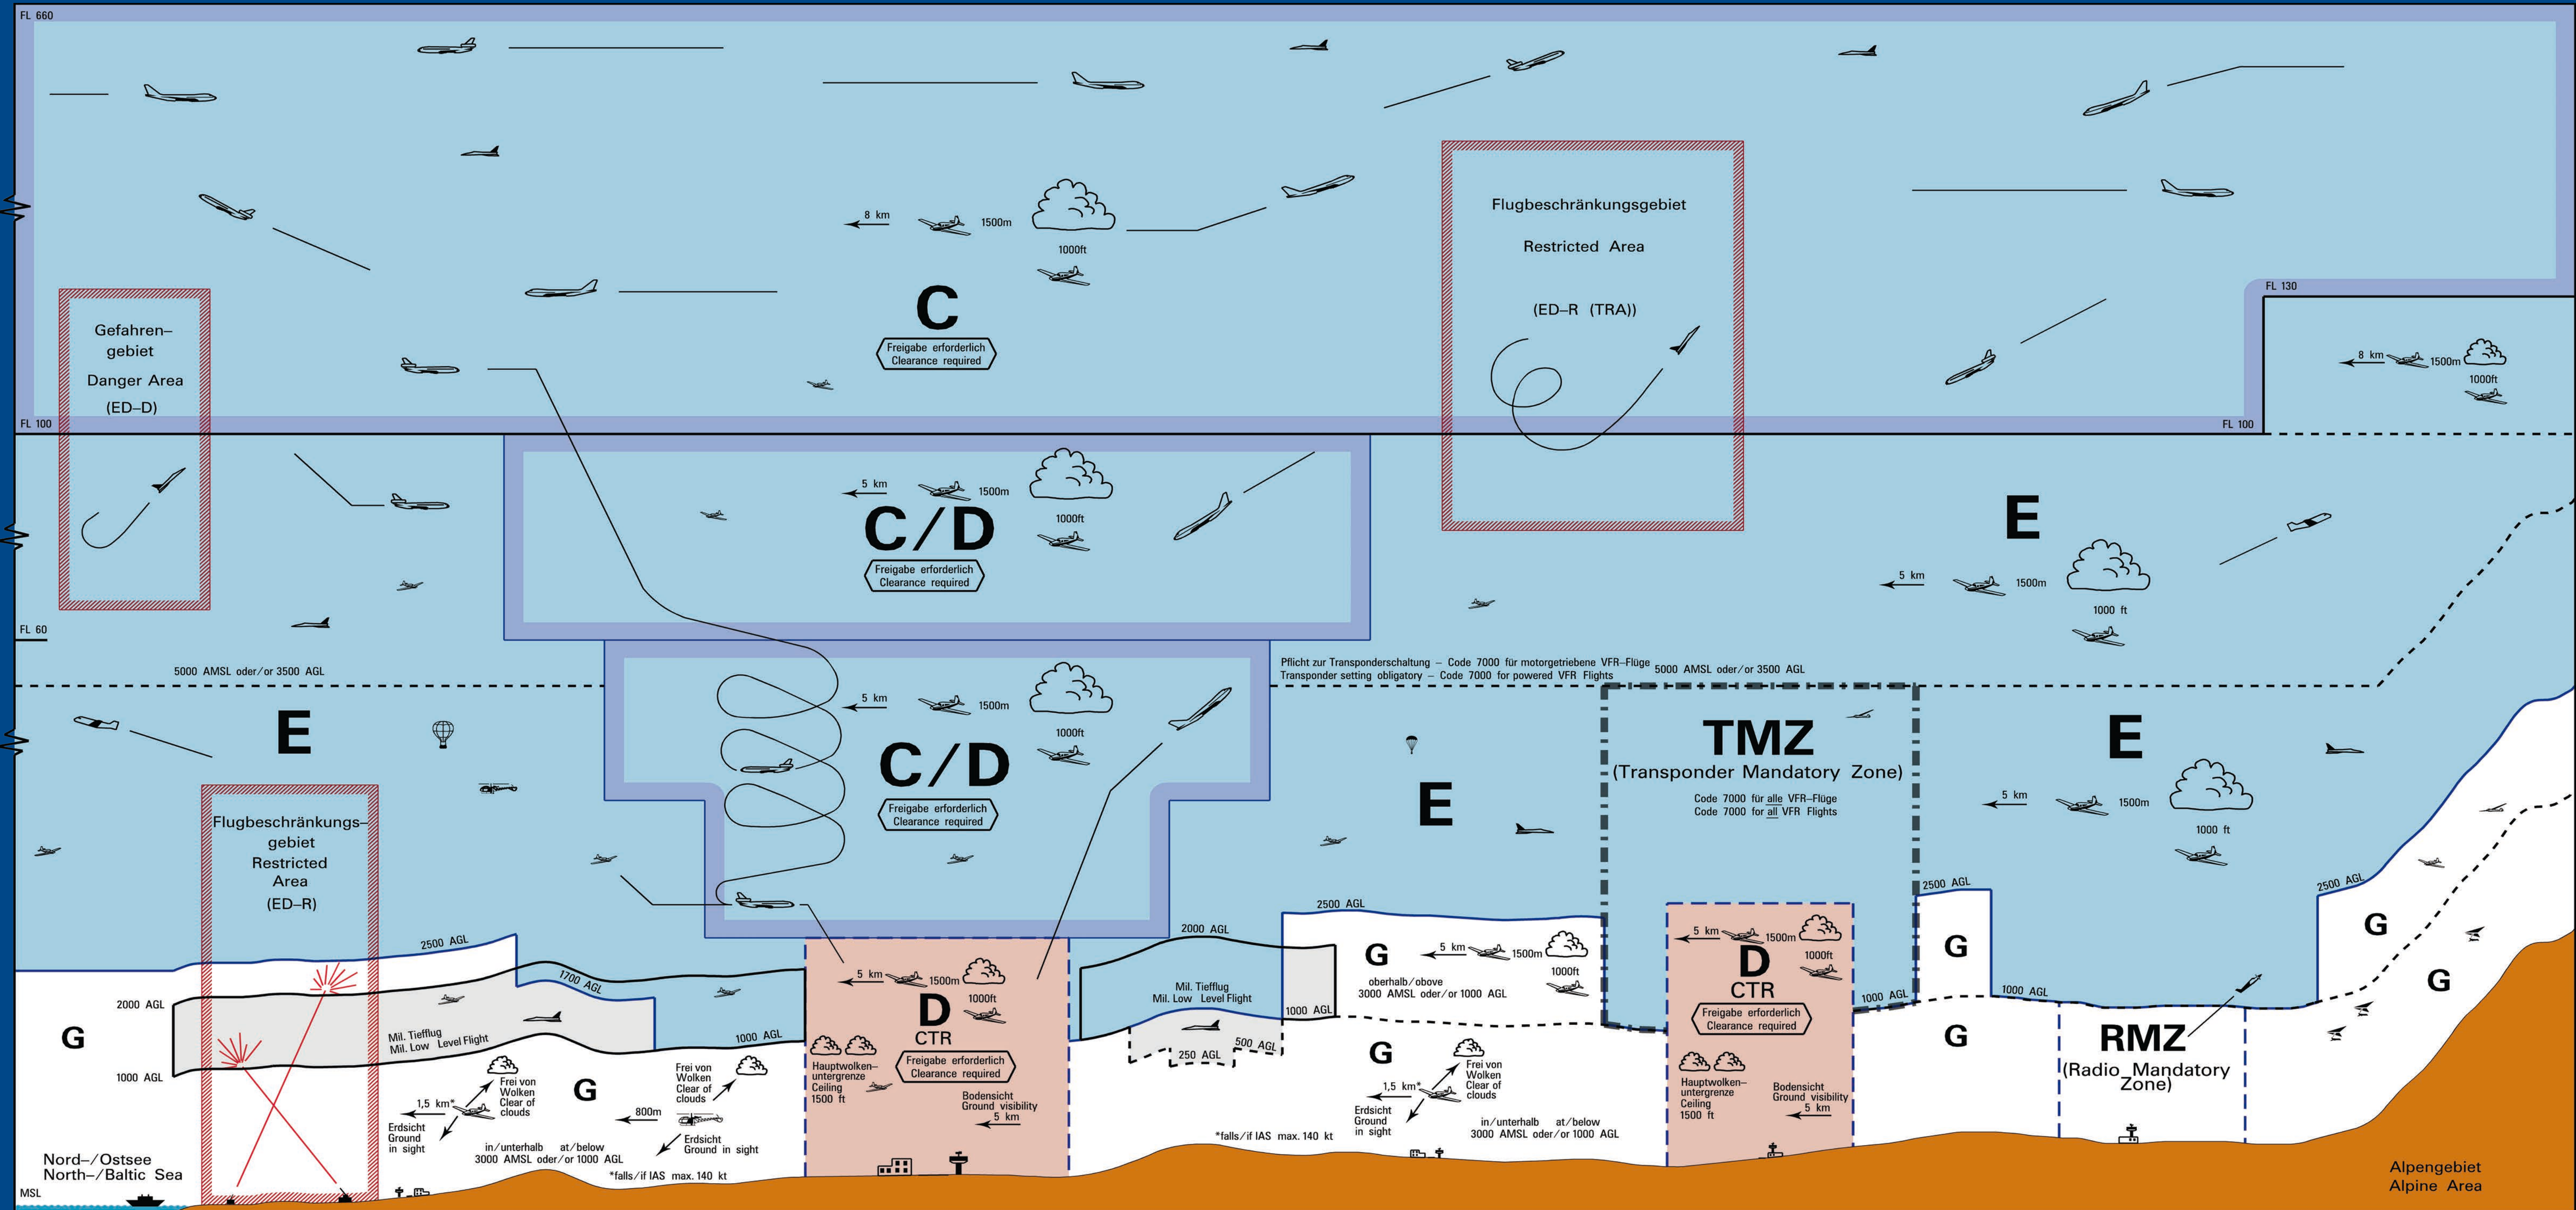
FL 660

Flugbeschränkungsgebiet
Restricted Area
(ED–R (TRA))

8 km
1500m
1000ft

C
Freigabe erforderlich
Clearance required

Gefahren–
gebiet
Danger Area
(ED–D)

FL 130

8 km
1500m
1000ft

FL 100

FL 100

5 km
1500m
1000ft

C/D
Freigabe erforderlich
Clearance required

E

5 km
1500m
1000 ft

FL 60

5000 AMSL oder/or 3500 AGL

Pflicht zur Transponderschaltung – Code 7000 für motorgetriebene VFR–Flüge
Transponder setting obligatory – Code 7000 for powered VFR Flights

5000 AMSL oder/or 3500 AGL

5 km
1500m
1000ft

C/D
Freigabe erforderlich
Clearance required

E

E

TMZ
(Transponder Mandatory Zone)
Code 7000 für alle VFR–Flüge
Code 7000 for all VFR Flights

E

5 km
1500m
1000 ft

Flugbeschränkungs–
gebiet
Restricted
Area
(ED–R)

2500 AGL

2000 AGL

1700 AGL

G

1000 AGL

Mil. Tiefflug
Mil. Low Level Flight

1000 AGL

1,5 km*
Frei von Wolken
Clear of clouds
Erdsicht
Ground
in sight

G

Frei von
Wolken
Clear of
clouds

800m

Erdsicht
Ground in sight

in/unterhalb at/below
3000 AMSL oder/or 1000 AGL

*falls/if IAS max. 140 kt

5 km
1500m
1000ft

D
CTR
Freigabe erforderlich
Clearance required

Hauptwolken–
untergrenze
Ceiling
1500 ft

Bodensicht
Ground visibility
5 km

2000 AGL

Mil. Tiefflug
Mil. Low Level Flight

250 AGL
500 AGL
1000 AGL

2500 AGL

G
5 km
1500m
1000ft
oberhalb/obove
3000 AMSL oder/or 1000 AGL

G
1,5 km*
Frei von
Wolken
Clear of
clouds
Erdsicht
Ground
in sight

*falls/if IAS max. 140 kt

in/unterhalb at/below
3000 AMSL oder/or 1000 AGL

5 km
1500m
1000ft

D
CTR
Freigabe erforderlich
Clearance required

Hauptwolken–
untergrenze
Ceiling
1500 ft

Bodensicht
Ground visibility
5 km

2500 AGL
G
1000 AGL
G
1000 AGL

RMZ
(Radio Mandatory
Zone)

2500 AGL
G
G

Nord–/Ostsee
North–/Baltic Sea

MSL

Alpengebiet
Alpine Area